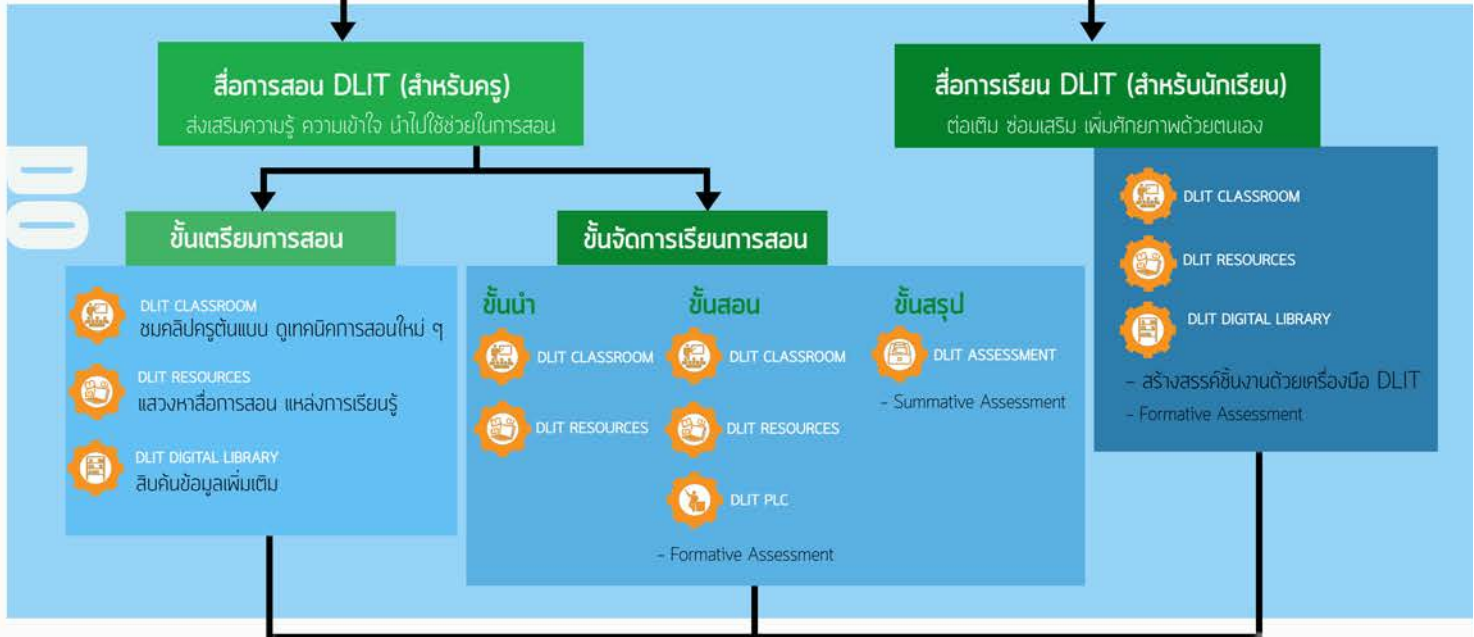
สื่อการสอน DLIT (สำหรับครู)
ส่งเสริมความรู้ ความเข้าใจ นำไปใช้ช่วยในการสอน

สื่อการเรียน DLIT (สำหรับนักเรียน)
ต่อเติม ซ่อมเสริม เพิ่มศักยภาพด้วยตนเอง

DO

ขั้นเตรียมการสอน

DLIT CLASSROOM
ชมคลิปครูต้นแบบ ดูเทคนิคการสอนใหม่ ๆ

DLIT RESOURCES
แสวงหาสื่อการสอน แหล่งการเรียนรู้

DLIT DIGITAL LIBRARY
สืบค้นข้อมูลเพิ่มเติม

ขั้นจัดการเรียนการสอน

ขั้นนำ
DLIT CLASSROOM
DLIT RESOURCES

ขั้นสอน
DLIT CLASSROOM
DLIT RESOURCES
DLIT PLC
- Formative Assessment

ขั้นสรุป
DLIT ASSESSMENT
- Summative Assessment

DLIT CLASSROOM
DLIT RESOURCES
DLIT DIGITAL LIBRARY
- สร้างสรรค์ชิ้นงานด้วยเครื่องมือ DLIT
- Formative Assessment